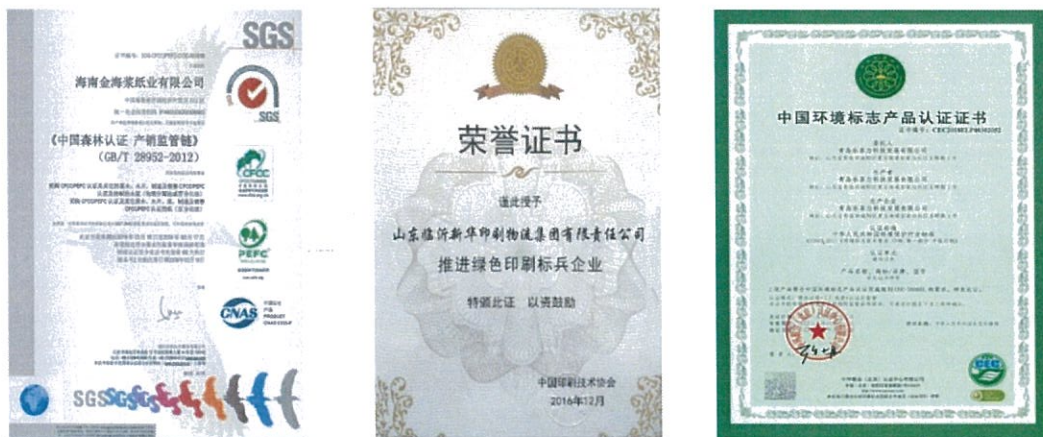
SGS

海南金海浆纸业有限公司

SGS

《中国森林认证 产销监管链》
(GB/T 28952-2012)

CFCC

PEFC

CNAS

SGS

荣誉证书

兹授予

山东临沂新华印刷物流集团有限责任公司

推进绿色印刷标兵企业

特颁此证 以资鼓励

中国印刷技术协会
2016年12月

中国环境标志产品认证证书